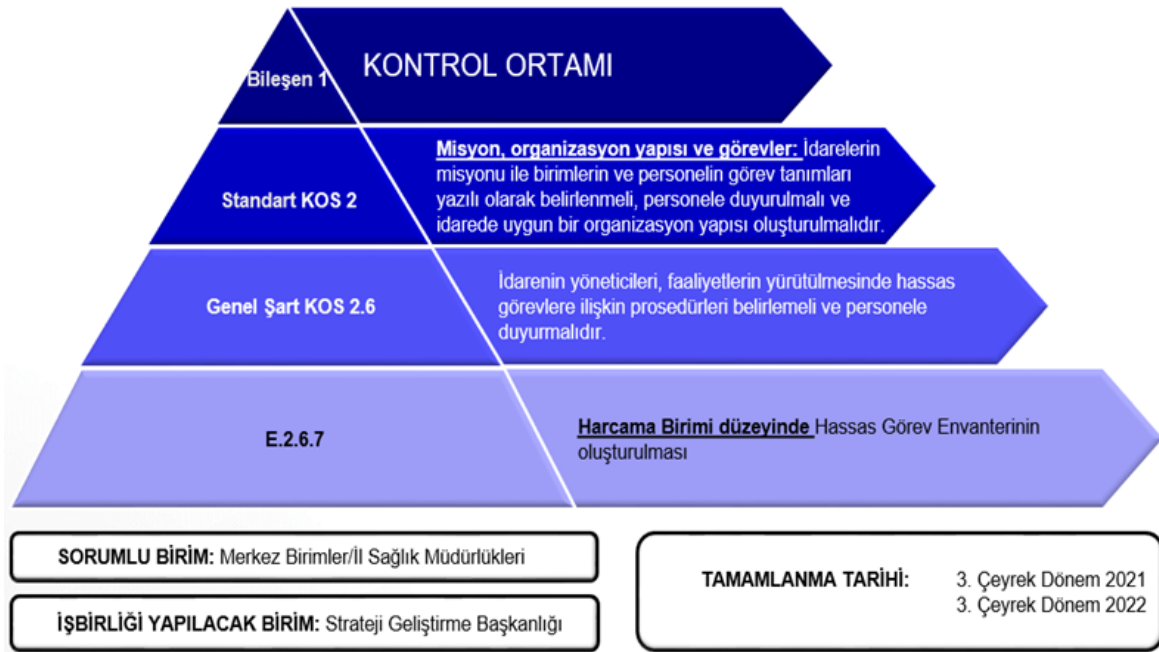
Bileşen 1

KONTROL ORTAMI

Standart KOS 2

Misyon, organizasyon yapısı ve görevler: İdarelerin misyonu ile birimlerin ve personelin görev tanımları yazılı olarak belirlenmeli, personele duyurulmalı ve idarede uygun bir organizasyon yapısı oluşturulmalıdır.

Genel Şart KOS 2.6

İdarenin yöneticileri, faaliyetlerin yürütülmesinde hassas görevlere ilişkin prosedürleri belirlemeli ve personele duyurmalıdır.

E.2.6.7

Harcama Birimi düzeyinde Hassas Görev Envanterinin oluşturulması

SORUMLU BİRİM: Merkez Birimler/İl Sağlık Müdürlükleri

İŞBİRLİĞİ YAPILACAK BİRİM: Strateji Geliştirme Başkanlığı

TAMAMLANMA TARİHİ: 3. Çeyrek Dönem 2021
3. Çeyrek Dönem 2022